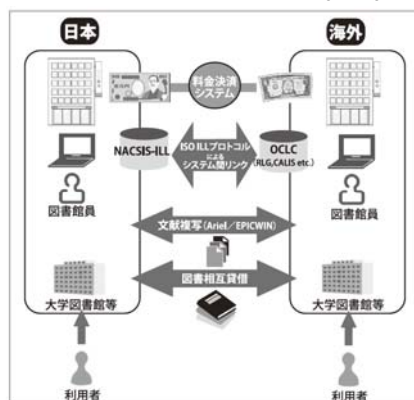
日本

海外

料金決済システム

NACSIS-ILL

ISO ILLプロトコルによるシステム間リンク

OCLC (RLG,CALIS etc.)

図書館員

図書館員

文献複写（Ariel／EPICWIN）

図書相互貸借

大学図書館等

大学図書館等

利用者

利用者